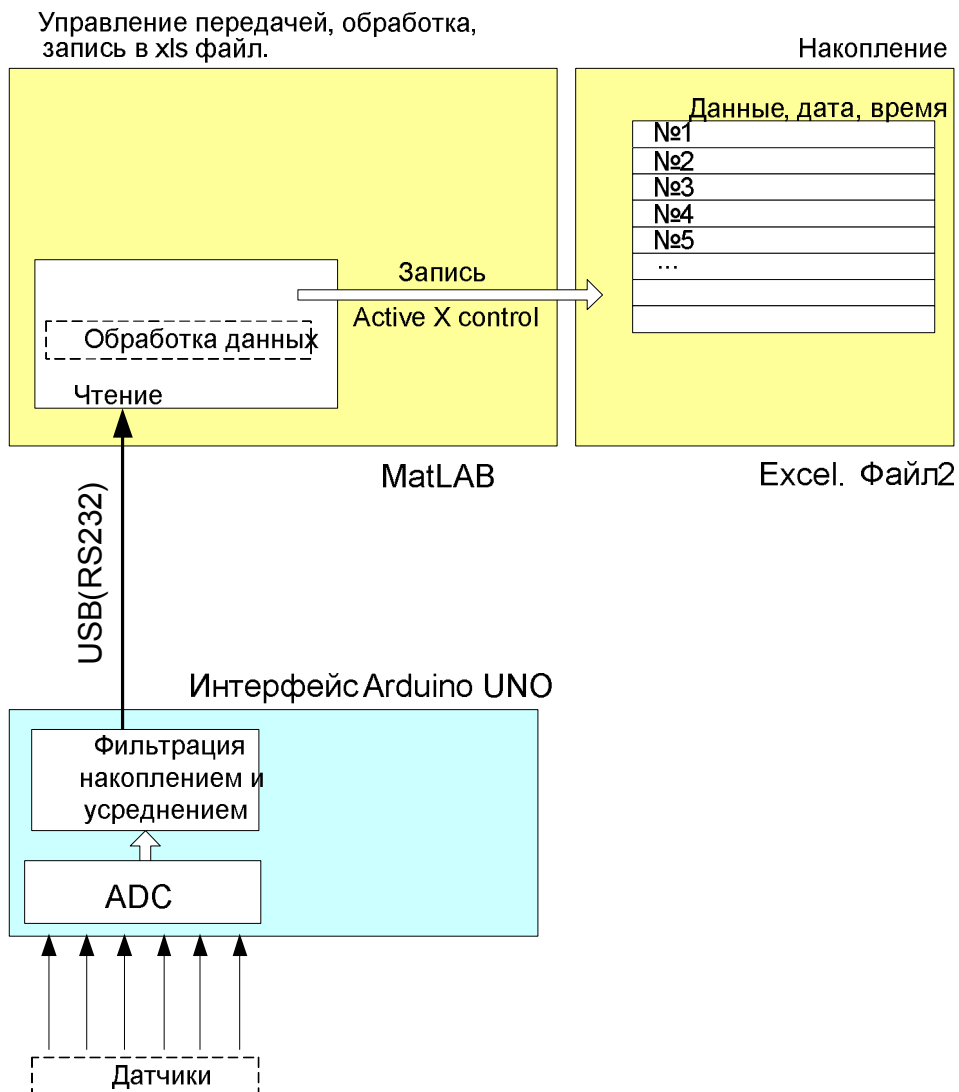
Управление передачей, обработка, запись в xls файл.

Накопление

Данные, дата, время

№1
№2
№3
№4
№5
...

Запись

Active X control

Обработка данных

Чтение

MatLAB

Excel. Файл2

USB(RS232)

Интерфейс Arduino UNO

Фильтрация накоплением и усреднением

ADC

Датчики